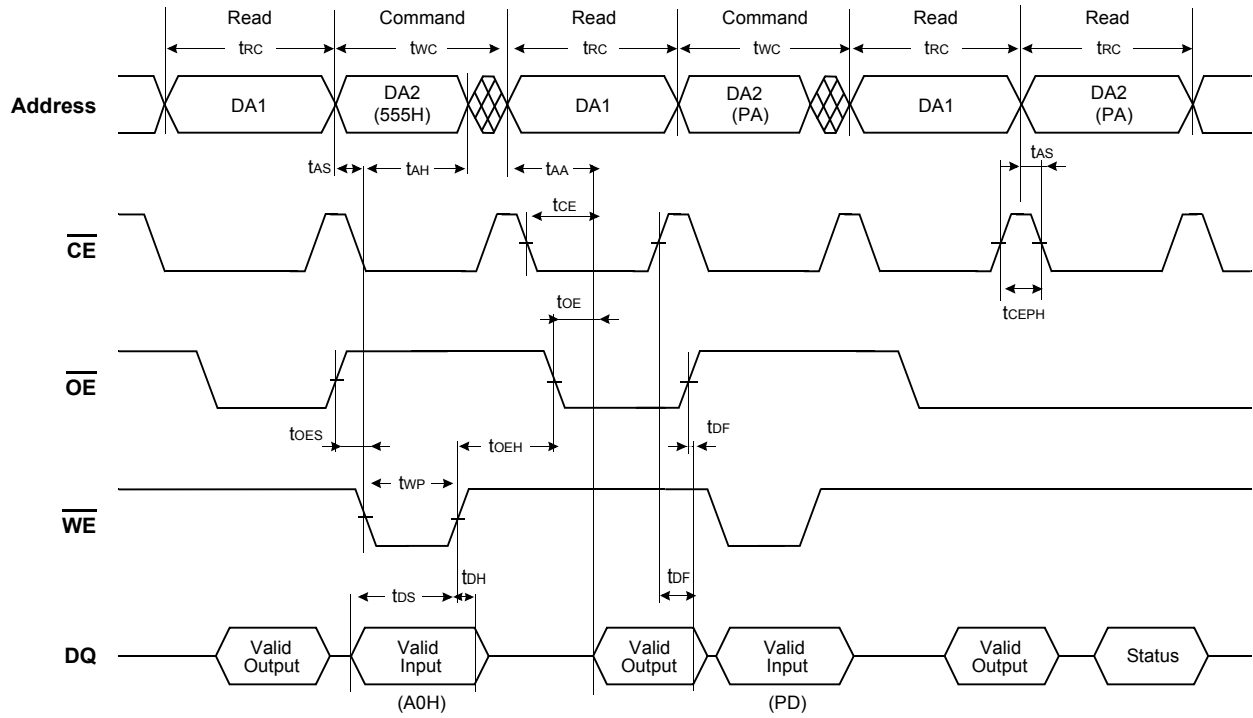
Read Command Read Command Read Read

$t_{RC}$ $t_{WC}$ $t_{RC}$ $t_{WC}$ $t_{RC}$ $t_{RC}$

Address

DA1

DA2 (555H)

DA1

DA2 (PA)

DA1

DA2 (PA)

$t_{AS}$ $t_{AH}$ $t_{AA}$ $t_{AS}$

$t_{CE}$

$\overline{CE}$

$t_{OE}$

$t_{CEPH}$

$\overline{OE}$

$t_{OES}$ $t_{OEH}$ $t_{DF}$

$t_{WP}$

$\overline{WE}$

$t_{DH}$ $t_{DF}$

$t_{DS}$

DQ

Valid Output

Valid Input

Valid Output

Valid Input

Valid Output

Status

(A0H)

(PD)